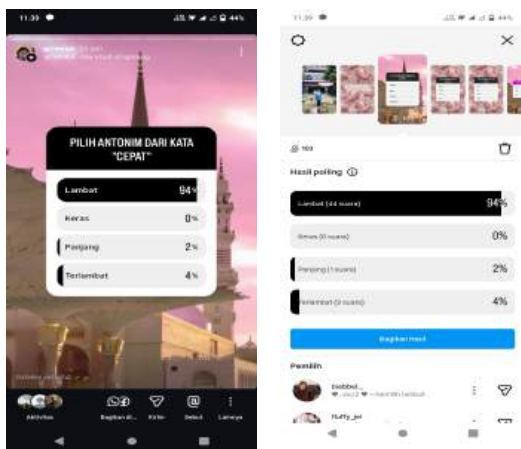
11.39
44%
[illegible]

PILIH ANTONIM DARI KATA "CEPAT"

Lambat 94%
Keras 0%
Panjang 2%
Terlambat 4%

Aktivitas
Bagikan di...
Kirim
Sebut
Lainnya

11.39
44%

103

Hasil polling

Lambat (44 suara) 94%
Keras (0 suara) 0%
Panjang (1 suara) 2%
Terlambat (2 suara) 4%

Bagikan hasil

Pemilih

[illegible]
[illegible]